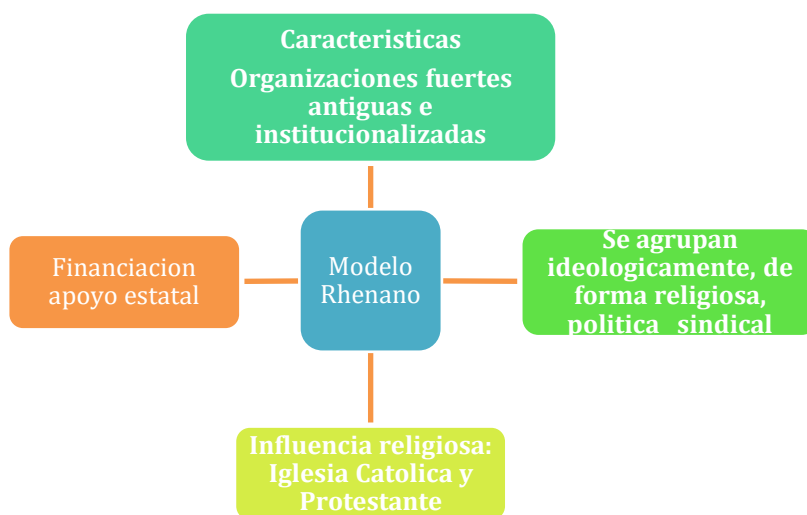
Caracteristicas

Organizaciones fuertes antiguas e institucionalizadas

Financiacion apoyo estatal

Modelo Rhenano

Se agrupan ideologicamente, de forma religiosa, politica sindical

Influencia religiosa: Iglesia Catolica y Protestante